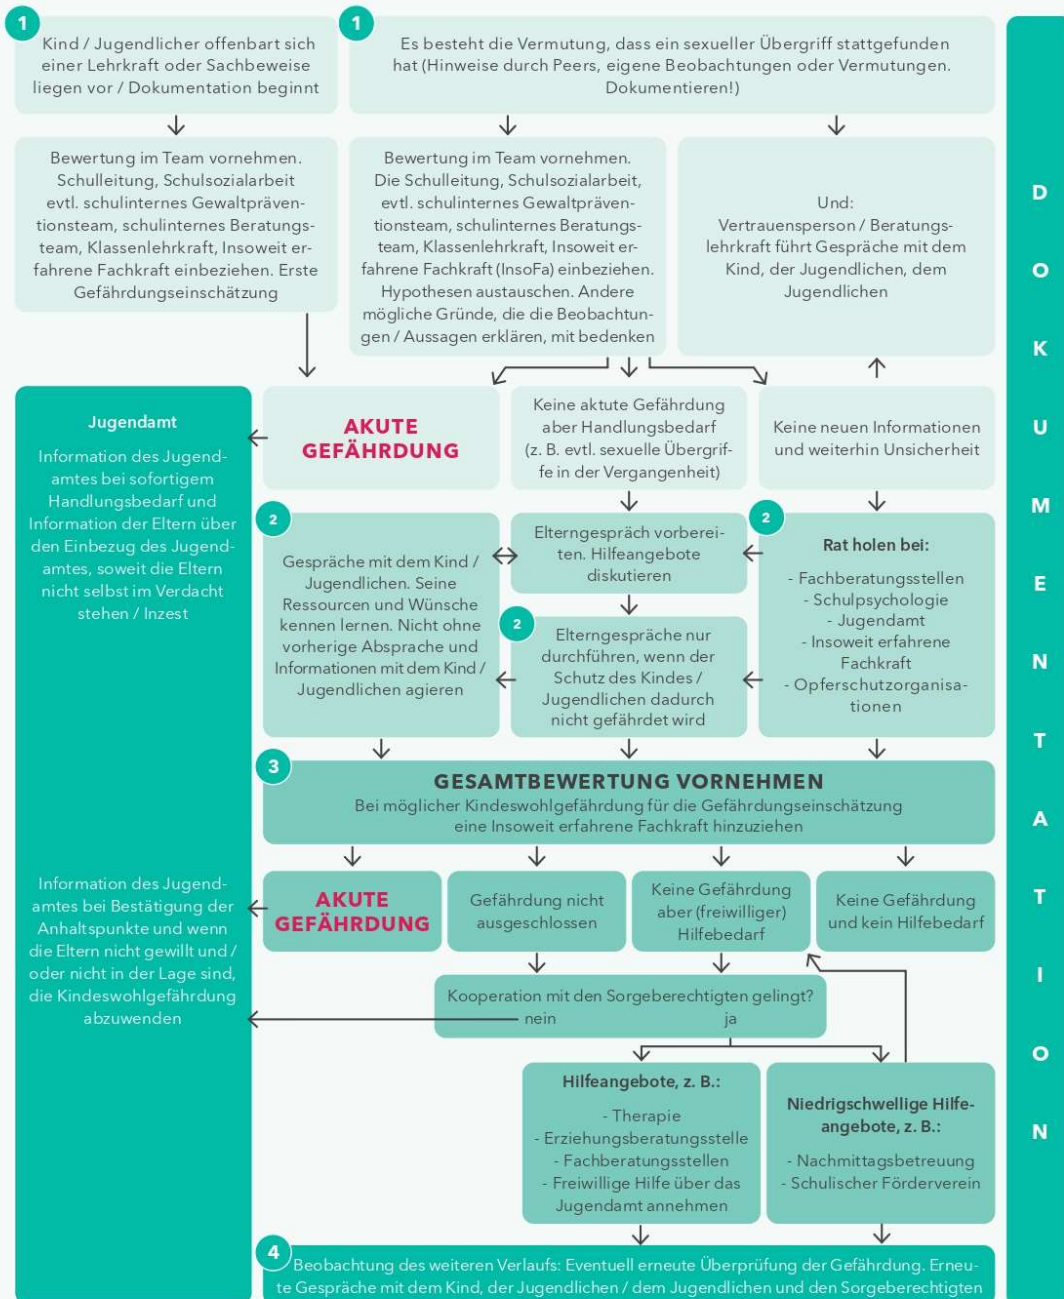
1
Kind / Jugendlicher offenbart sich einer Lehrkraft oder Sachbeweise liegen vor / Dokumentation beginnt

1
Es besteht die Vermutung, dass ein sexueller Übergriff stattgefunden hat (Hinweise durch Peers, eigene Beobachtungen oder Vermutungen. Dokumentieren!)

Bewertung im Team vornehmen. Schulleitung, Schulsozialarbeit evtl. schulinternes Gewaltpräventionsteam, schulinternes Beratungsteam, Klassenlehrkraft, Insoweit erfahrene Fachkraft einbeziehen. Erste Gefährdungseinschätzung

Bewertung im Team vornehmen. Die Schulleitung, Schulsozialarbeit, evtl. schulinternes Gewaltpräventionsteam, schulinternes Beratungsteam, Klassenlehrkraft, Insoweit erfahrene Fachkraft (InsoFa) einbeziehen. Hypothesen austauschen. Andere mögliche Gründe, die die Beobachtungen / Aussagen erklären, mit bedenken

Und:
Vertrauensperson / Beratungslehrkraft führt Gespräche mit dem Kind, der Jugendlichen, dem Jugendlichen

Jugendamt

Information des Jugendamtes bei sofortigem Handlungsbedarf und Information der Eltern über den Einbezug des Jugendamtes, soweit die Eltern nicht selbst im Verdacht stehen / Inzest

AKUTE GEFÄHRDUNG

Keine aktute Gefährdung aber Handlungsbedarf (z. B. evtl. sexuelle Übergriffe in der Vergangenheit)

Keine neuen Informationen und weiterhin Unsicherheit

2
Gespräche mit dem Kind / Jugendlichen. Seine Ressourcen und Wünsche kennen lernen. Nicht ohne vorherige Absprache und Informationen mit dem Kind / Jugendlichen agieren

Elterngespräch vorbereiten. Hilfeangebote diskutieren

2
Elterngespräche nur durchführen, wenn der Schutz des Kindes / Jugendlichen dadurch nicht gefährdet wird

2
Rat holen bei:
- Fachberatungsstellen
- Schulpsychologie
- Jugendamt
- Insoweit erfahrene Fachkraft
- Opferschutzorganisationen

3
GESAMTBEWERTUNG VORNEHMEN
Bei möglicher Kindeswohlgefährdung für die Gefährdungseinschätzung eine Insoweit erfahrene Fachkraft hinzuziehen

Information des Jugendamtes bei Bestätigung der Anhaltspunkte und wenn die Eltern nicht gewillt und / oder nicht in der Lage sind, die Kindeswohlgefährdung abzuwenden

AKUTE GEFÄHRDUNG

Gefährdung nicht ausgeschlossen

Keine Gefährdung aber (freiwilliger) Hilfebedarf

Keine Gefährdung und kein Hilfebedarf

Kooperation mit den Sorgeberechtigten gelingt?
nein ja

Hilfeangebote, z. B.:
- Therapie
- Erziehungsberatungsstelle
- Fachberatungsstellen
- Freiwillige Hilfe über das Jugendamt annehmen

Niedrigschwellige Hilfeangebote, z. B.:
- Nachmittagsbetreuung
- Schulischer Förderverein

4
Beobachtung des weiteren Verlaufs: Eventuell erneute Überprüfung der Gefährdung. Erneute Gespräche mit dem Kind, der Jugendlichen / dem Jugendlichen und den Sorgeberechtigten

D O K U M E N T A T I O N